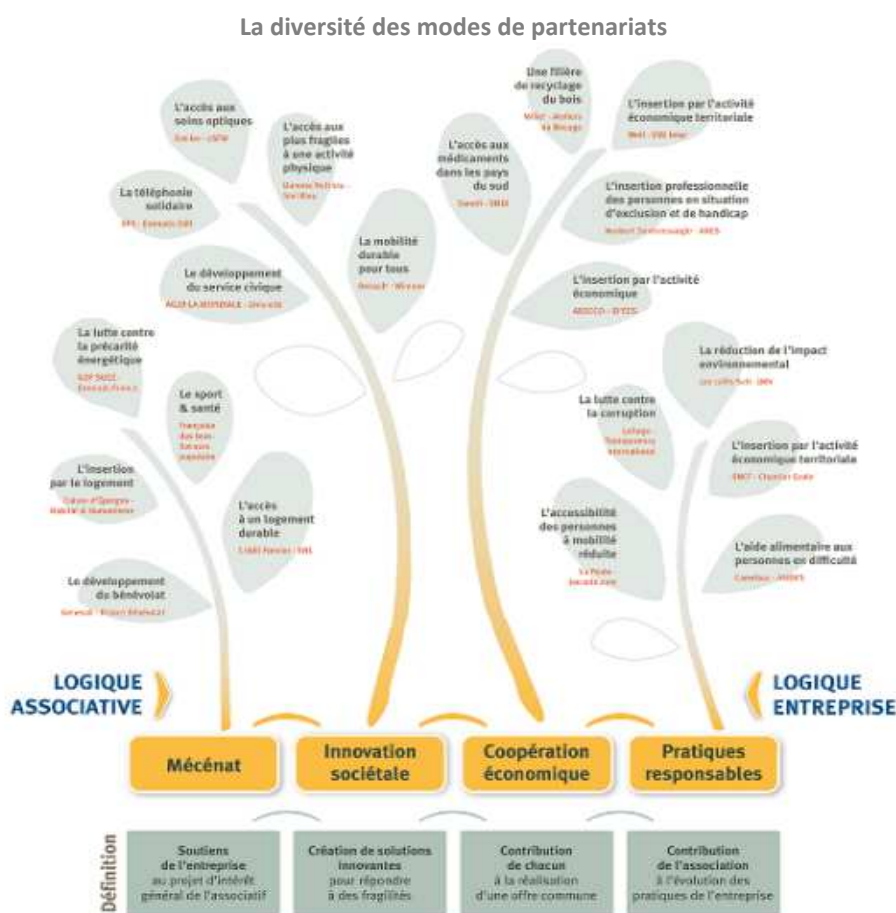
La diversité des modes de partenariats

L'accès aux soins optiques
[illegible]

L'accès aux plus fragiles à une activité physique
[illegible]

La téléphonie solidaire
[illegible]

Le développement du service civique
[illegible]

La mobilité durable pour tous
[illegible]

La lutte contre la précarité énergétique
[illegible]

Le sport & santé
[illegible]

L'insertion par le logement
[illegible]

L'accès à un logement durable
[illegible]

Le développement du bénévolat
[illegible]

Une filière de recyclage du bois
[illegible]

L'accès aux médicaments dans les pays du sud
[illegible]

L'insertion par l'activité économique territoriale
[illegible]

L'insertion professionnelle des personnes en situation d'exclusion et de handicap
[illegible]

L'insertion par l'activité économique
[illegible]

La réduction de l'impact environnemental
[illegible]

La lutte contre la corruption
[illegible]

L'insertion par l'activité économique territoriale
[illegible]

L'accessibilité des personnes à mobilité réduite
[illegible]

L'aide alimentaire aux personnes en difficulté
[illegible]

LOGIQUE ASSOCIATIVE

LOGIQUE ENTREPRISE

Mécénat

Innovation sociétale

Coopération économique

Pratiques responsables

Définition

Soutiens de l'entreprise au projet d'intérêt général de l'associatif

Création de solutions innovantes pour répondre à des fragilités

Contribution de chacun à la réalisation d'une offre commune

Contribution de l'association à l'évolution des pratiques de l'entreprise